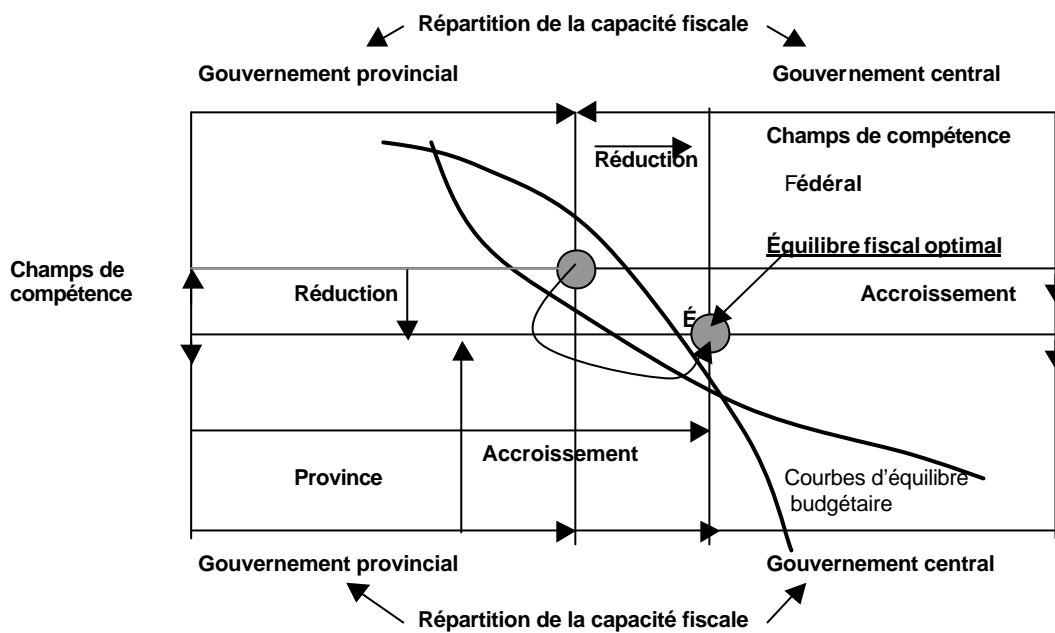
Répartition de la capacité fiscale

Gouvernement provincial

Gouvernement central

Réduction

Champs de compétence

Fédéral

Équilibre fiscal optimal

Champs de compétence

Réduction

Accroissement

É

Accroissement

Province

Courbes d'équilibre budgétaire

Gouvernement provincial

Gouvernement central

Répartition de la capacité fiscale